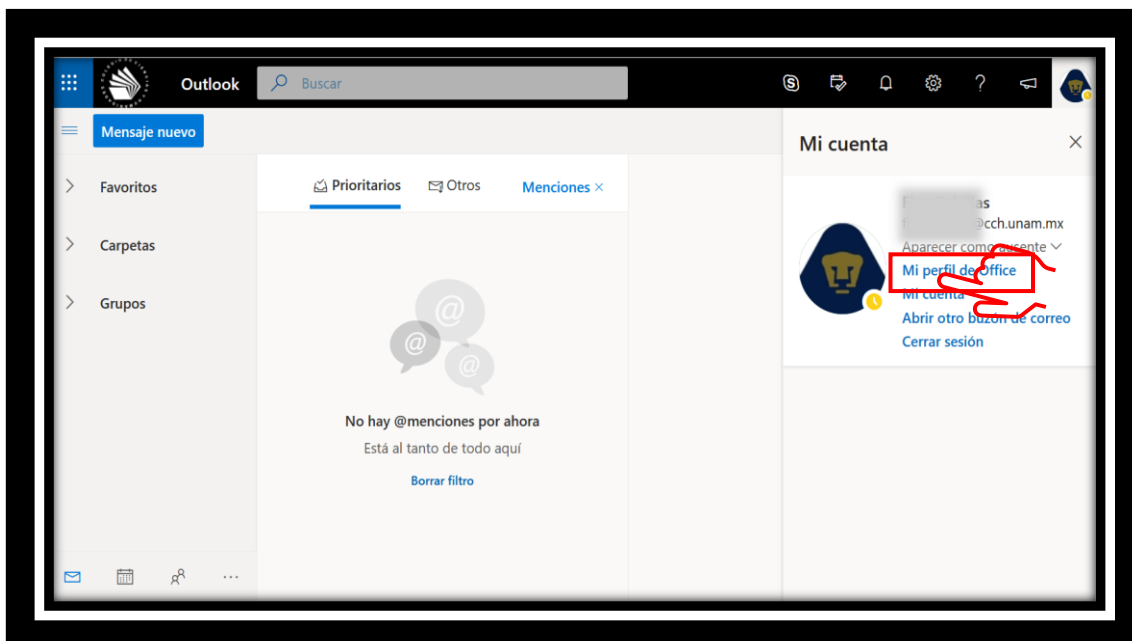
Outlook

Buscar

Mensaje nuevo

Favoritos

Carpetas

Grupos

Prioritarios

Otros

Menciones ×

No hay @menciones por ahora

Está al tanto de todo aquí

Borrar filtro

Mi cuenta

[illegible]as

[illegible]@cch.unam.mx

Aparecer como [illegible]usente

Mi perfil de Office

Mi cuenta

Abrir otro buzón de correo

Cerrar sesión